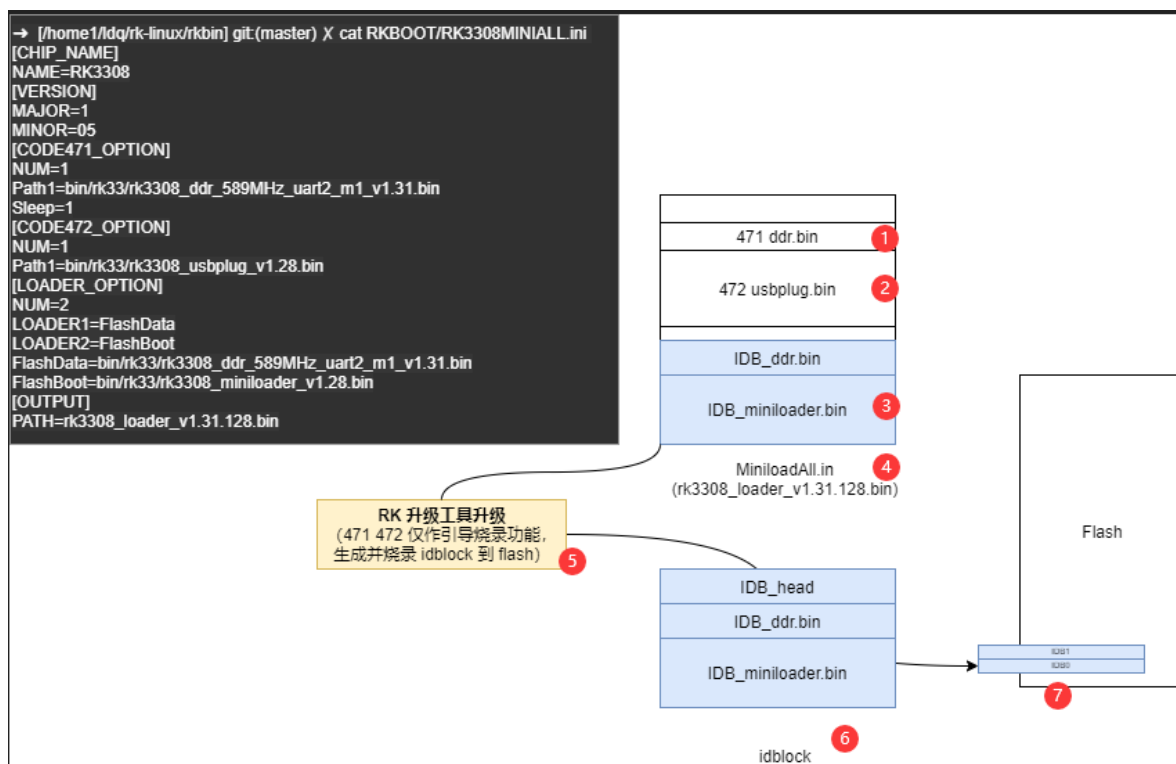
➜ [/home1/ldq/rk-linux/rkbin] git:(master) ✗ cat RKBOOT/RK3308MINIALL.ini
[CHIP_NAME]
NAME=RK3308
[VERSION]
MAJOR=1
MINOR=05
[CODE471_OPTION]
NUM=1
Path1=bin/rk33/rk3308_ddr_589MHz_uart2_m1_v1.31.bin
Sleep=1
[CODE472_OPTION]
NUM=1
Path1=bin/rk33/rk3308_usbplug_v1.28.bin
[LOADER_OPTION]
NUM=2
LOADER1=FlashData
LOADER2=FlashBoot
FlashData=bin/rk33/rk3308_ddr_589MHz_uart2_m1_v1.31.bin
FlashBoot=bin/rk33/rk3308_miniloader_v1.28.bin
[OUTPUT]
PATH=rk3308_loader_v1.31.128.bin

471 ddr.bin
1
472 usbplug.bin
2
IDB_ddr.bin
IDB_miniloader.bin
3
MiniloadAll.in
4
(rk3308_loader_v1.31.128.bin)

RK 升级工具升级
(471 472 仅作引导烧录功能，生成并烧录 idblock 到 flash)
5

Flash

IDB_head
IDB_ddr.bin
IDB_miniloader.bin
IDB1
IDB0
7
6
idblock